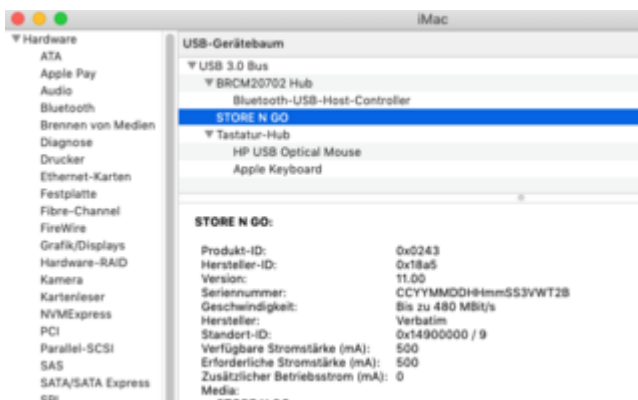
iMac

▼Hardware
ATA
Apple Pay
Audio
Bluetooth
Brennen von Medien
Diagnose
Drucker
Ethernet-Karten
Festplatte
Fibre-Channel
FireWire
Grafik/Displays
Hardware-RAID
Kamera
Kartenleser
NVMExpress
PCI
Parallel-SCSI
SAS
SATA/SATA Express
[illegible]

USB-Gerätebaum

▼USB 3.0 Bus
▼BRCM20702 Hub
Bluetooth-USB-Host-Controller
STORE N GO
▼Tastatur-Hub
HP USB Optical Mouse
Apple Keyboard

STORE N GO:

Produkt-ID: 0x0243
Hersteller-ID: 0x18a5
Version: 11.00
Seriennummer: CCYYMMDDHHmmSS3VWT2B
Geschwindigkeit: Bis zu 480 MBit/s
Hersteller: Verbatim
Standort-ID: 0x14900000 / 9
Verfügbare Stromstärke (mA): 500
Erforderliche Stromstärke (mA): 500
Zusätzlicher Betriebsstrom (mA): 0
Media:
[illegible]